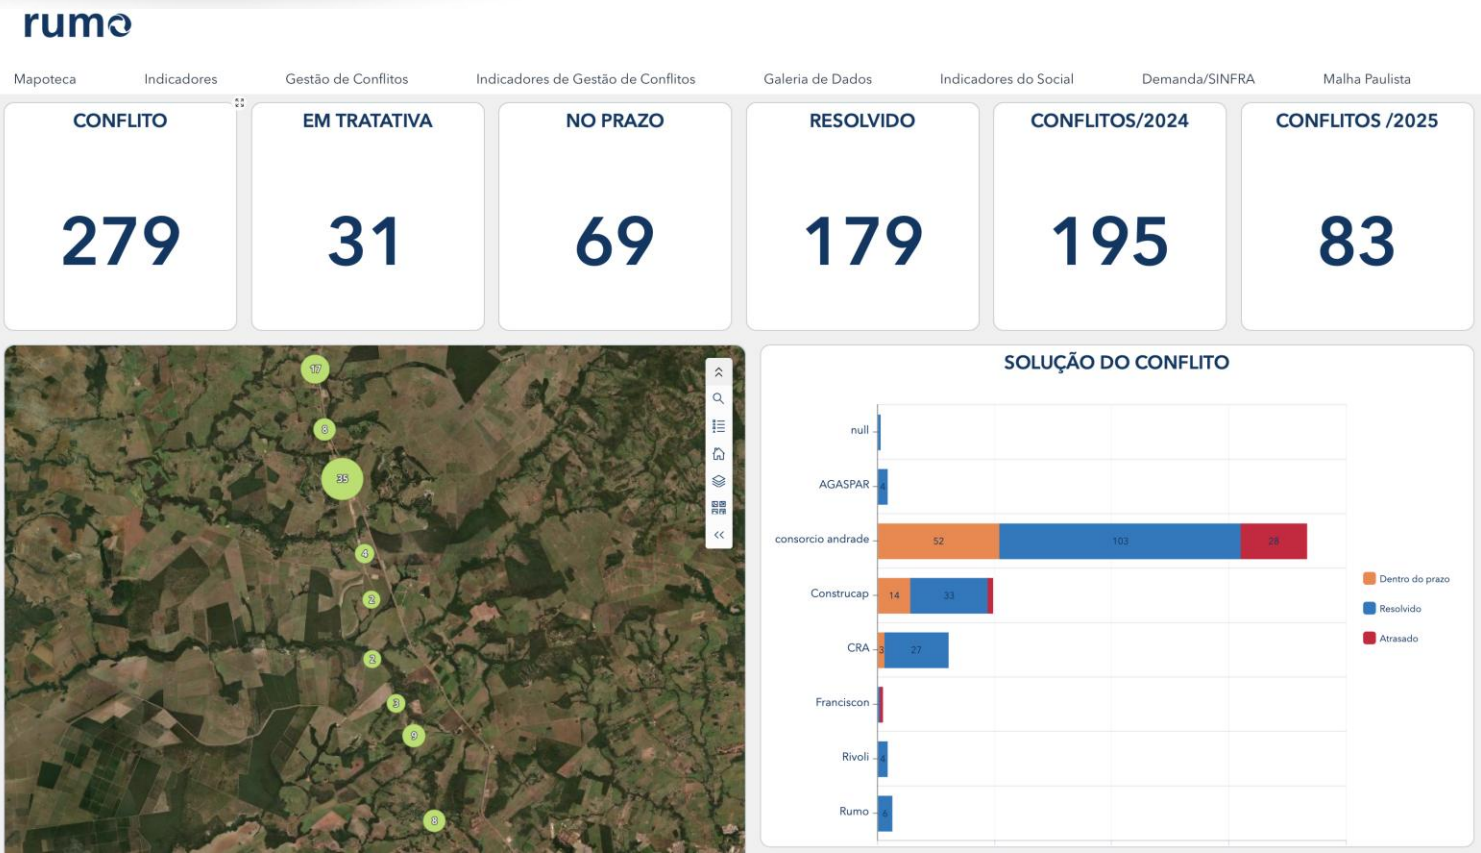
rumo

Mapoteca Indicadores Gestão de Conflitos Indicadores de Gestão de Conflitos Galeria de Dados Indicadores do Social Demanda/SINFRA Malha Paulista

CONFLITO
279

EM TRATATIVA
31

NO PRAZO
69

RESOLVIDO
179

CONFLITOS/2024
195

CONFLITOS /2025
83

17
8
35
4
2
2
3
9
8

SOLUÇÃO DO CONFLITO

null
AGASPAR
consorcio andrade 52 103 28
Construcap 14 33
CRA 3 27
Franciscon
Rivoli
Rumo

Dentro do prazo
Resolvido
Atrasado